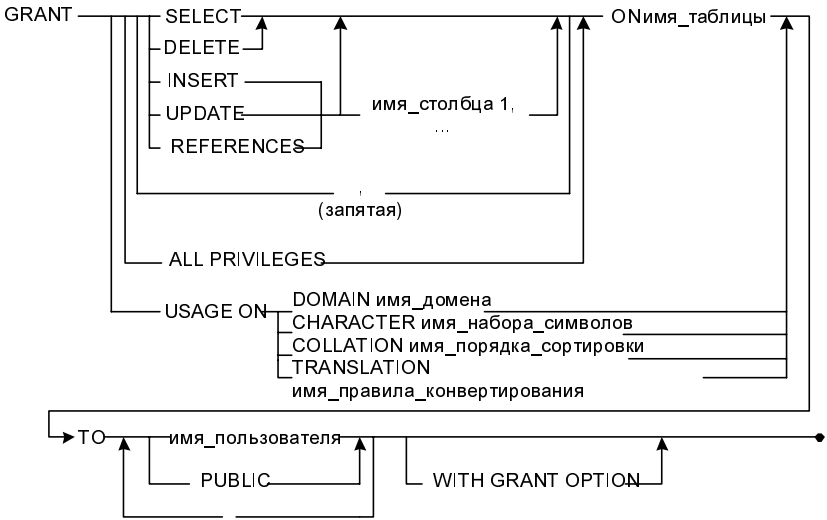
GRANT SELECT DELETE INSERT UPDATE REFERENCES имя_столбца 1, … , (запятая) ALL PRIVILEGES ONимя_таблицы

USAGE ON DOMAIN имя_домена CHARACTER имя_набора_символов COLLATION имя_порядка_сортировки TRANSLATION имя_правила_конвертирования

TO имя_пользователя PUBLIC , WITH GRANT OPTION